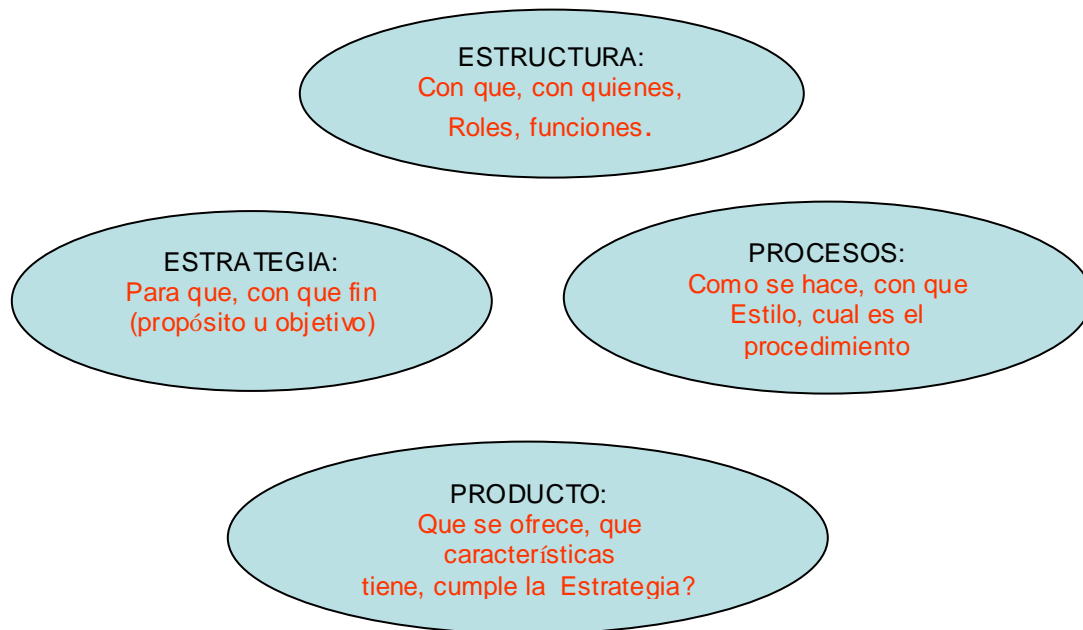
ESTRUCTURA:
Con que, con quienes,
Roles, funciones.

ESTRATEGIA:
Para que, con que fin
(propósito u objetivo)

PROCESOS:
Como se hace, con que
Estilo, cual es el
procedimiento

PRODUCTO:
Que se ofrece, que
características
tiene, cumple la Estrategia?